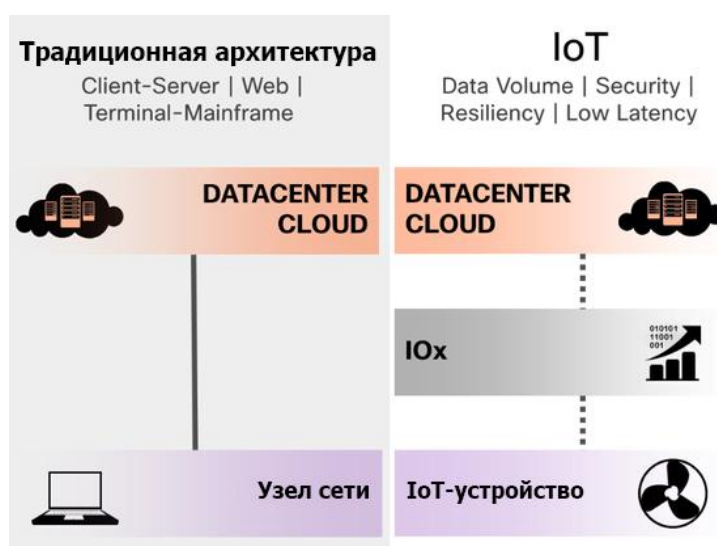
Традиционная архитектура
Client-Server | Web | Terminal-Mainframe

DATACENTER CLOUD

Узел сети

IoT
Data Volume | Security | Resiliency | Low Latency

DATACENTER CLOUD

IOx

010101
11001
001

IoT-устройство